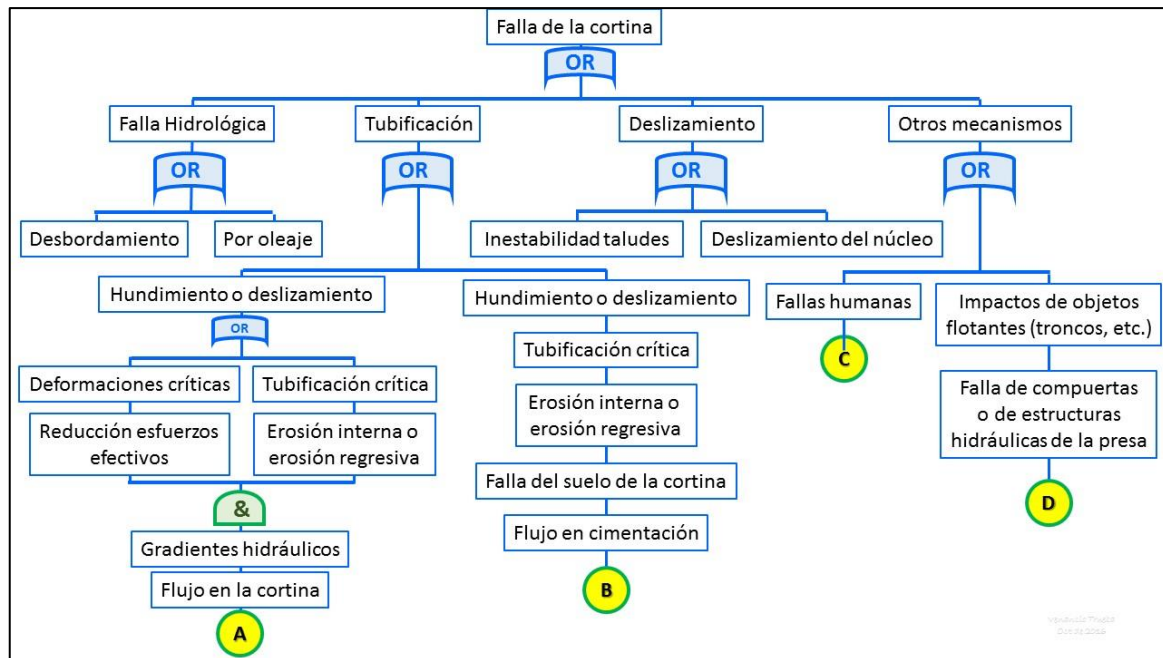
Falla de la cortina

OR

Falla Hidrológica

Tubificación

Deslizamiento

Otros mecanismos

OR

OR

OR

OR

Desbordamiento

Por oleaje

Inestabilidad taludes

Deslizamiento del núcleo

Hundimiento o deslizamiento

Hundimiento o deslizamiento

Fallas humanas

Impactos de objetos flotantes (troncos, etc.)

OR

Tubificación crítica

C

Deformaciones críticas

Tubificación crítica

Falla de compuertas o de estructuras hidráulicas de la presa

Erosión interna o erosión regresiva

Reducción esfuerzos efectivos

Erosión interna o erosión regresiva

Falla del suelo de la cortina

&

D

Flujo en cimentación

Gradientes hidráulicos

Flujo en la cortina

B

A

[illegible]